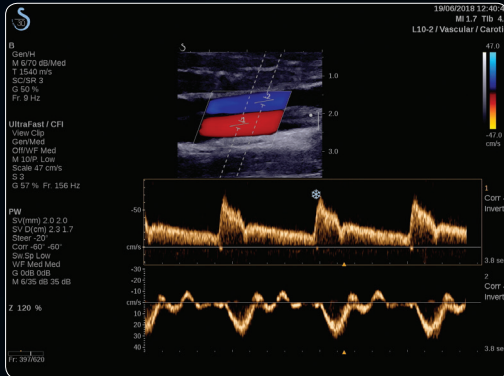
19/06/2018 12:40:4
MI 1.7 Tib 4.
L10-2 / Vascular / Carotid

B
Gen/H
M 6/70 dB/Med
T 1540 m/s
SC/SR 3
G 50 %
Fr. 9 Hz

UltraFast / CFI
View Clip
Gen/Med
Off/WF Med
M 10/P Low
Scale 47 cm/s
S 3
G 57 % Fr. 156 Hz

PW
SV(mm) 2.0 2.0
SV D(cm) 2.3 1.7
Steer -20°
Corr -60° -60°
Sw.Sp Low
WF Med Med
G 0dB 0dB
M 6/35 dB 35 dB

Z 120 %

Fr: 397/620

47.0
-47.0
cm/s

1.0
2.0
3.0

-50
cm/s

1
Corr
Invert
3.8 se

-30
-20
-10
cm/s
10
20
30
40

2
Corr
Invert
3.8 se